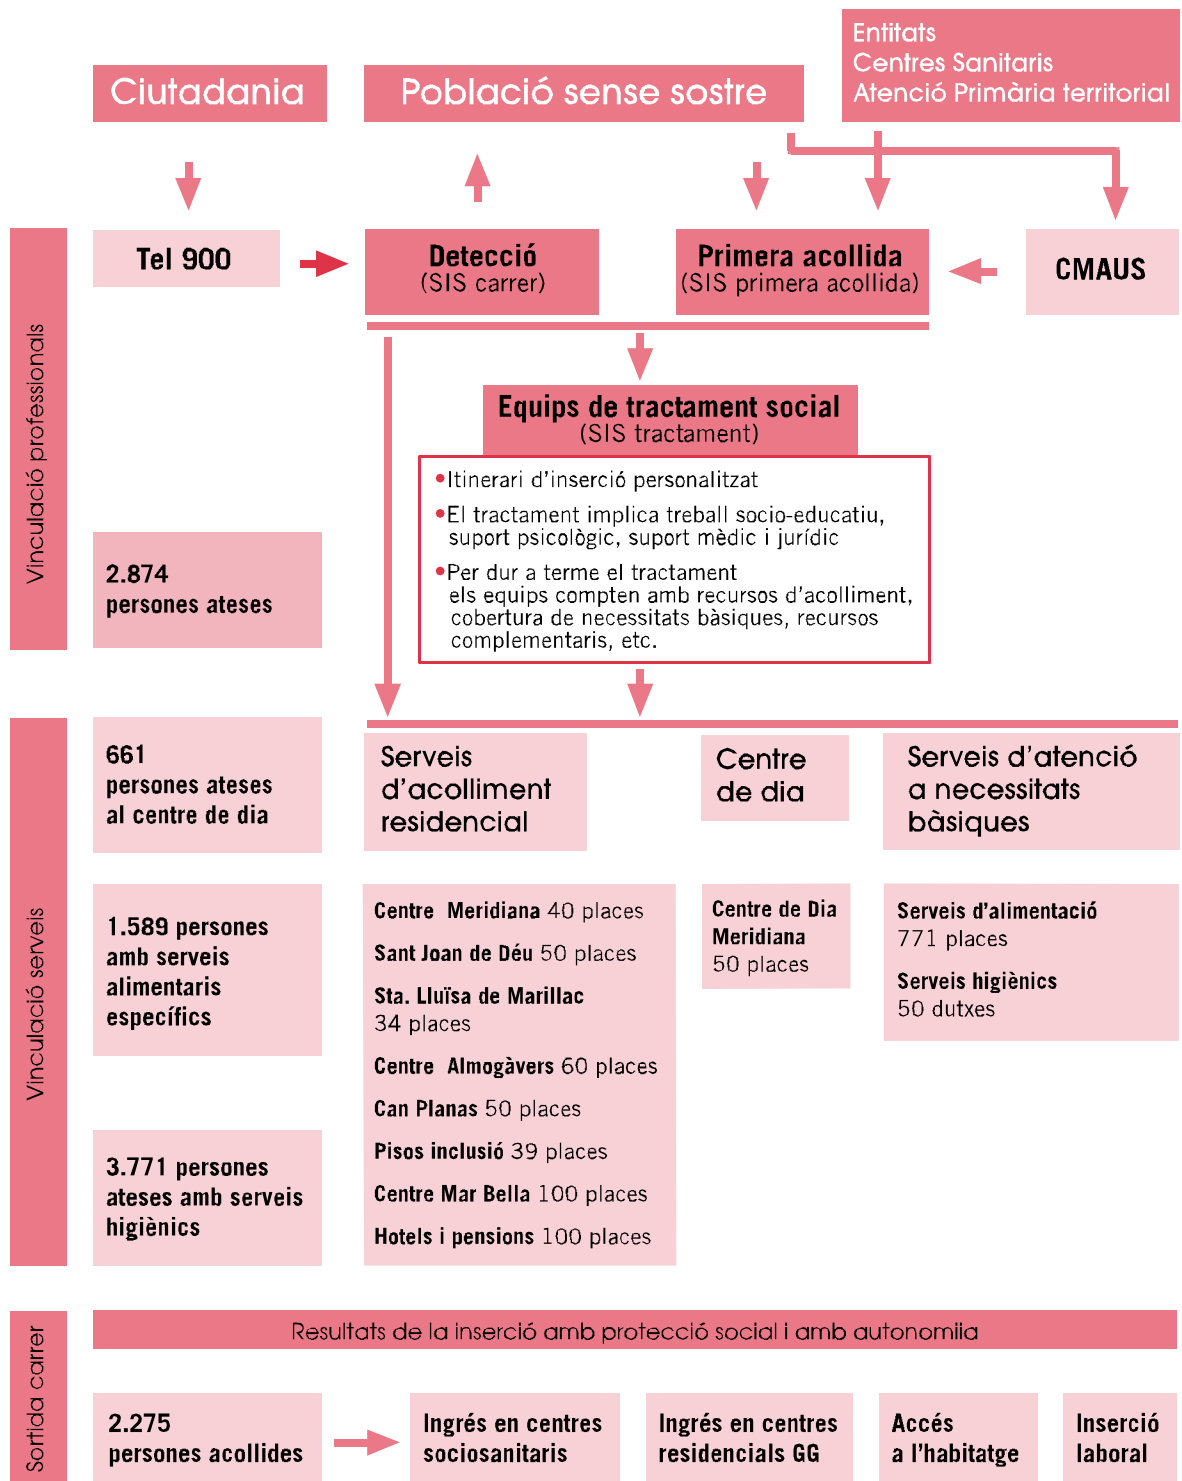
Entitats
Centres Sanitaris
Atenció Primària territorial

Ciutadania

Població sense sostre

Vinculació professionals

Tel 900

Detecció
(SIS carrer)

Primera acollida
(SIS primera acollida)

CMAUS

Equips de tractament social
(SIS tractament)

•Itinerari d'inserció personalitzat
•El tractament implica treball socio-educatiu, suport psicològic, suport mèdic i jurídic
•Per dur a terme el tractament els equips compten amb recursos d'acolliment, cobertura de necessitats bàsiques, recursos complementaris, etc.

2.874
persones ateses

Vinculació serveis

661
persones ateses al centre de dia

Serveis d'acolliment residencial

Centre de dia

Serveis d'atenció a necessitats bàsiques

1.589 persones amb serveis alimentaris específics

Centre Meridiana 40 places
Sant Joan de Déu 50 places
Sta. Lluïsa de Marillac 34 places
Centre Almogàvers 60 places
Can Planas 50 places
Pisos inclusió 39 places
Centre Mar Bella 100 places
Hotels i pensions 100 places

Centre de Dia Meridiana
50 places

Serveis d'alimentació
771 places
Serveis higiènics
50 dutxes

3.771 persones ateses amb serveis higiènics

Sortida carrer

Resultats de la inserció amb protecció social i amb autonomiia

2.275
persones acollides

Ingrés en centres sociosanitaris

Ingrés en centres residencials GG

Accés a l'habitatge

Inserció laboral